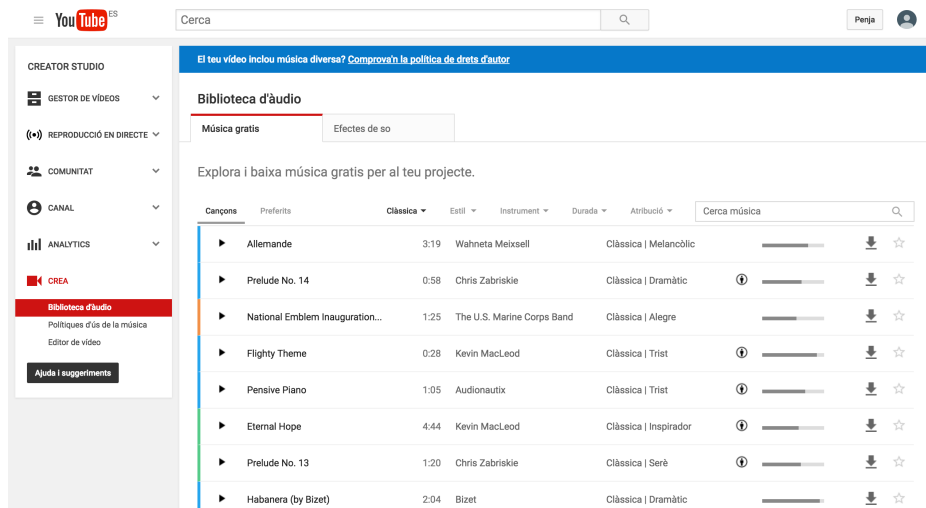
YouTube ES

Cerca

Penja

CREATOR STUDIO

GESTOR DE VÍDEOS

REPRODUCCIÓ EN DIRECTE

COMUNITAT

CANAL

ANALYTICS

CREA

Biblioteca d'àudio

Polítiques d'ús de la música

Editor de vídeo

Ajuda i suggeriments

El teu vídeo inclou música diversa? Comprova'n la política de drets d'autor

Biblioteca d'àudio

Música gratis

Efectes de so

Explora i baixa música gratis per al teu projecte.

Cançons Preferits Clàssica Estil Instrument Durada Atribució Cerca música

| | | | |
|---|---|---|---|
| Allemande | 3:19 | Wahneta Meixsell | Clàssica \| Melancòlic |
| Prelude No. 14 | 0:58 | Chris Zabriskie | Clàssica \| Dramàtic |
| National Emblem Inauguration... | 1:25 | The U.S. Marine Corps Band | Clàssica \| Alegre |
| Flighty Theme | 0:28 | Kevin MacLeod | Clàssica \| Trist |
| Pensive Piano | 1:05 | Audionautix | Clàssica \| Trist |
| Eternal Hope | 4:44 | Kevin MacLeod | Clàssica \| Inspirador |
| Prelude No. 13 | 1:20 | Chris Zabriskie | Clàssica \| Serè |
| Habanera (by Bizet) | 2:04 | Bizet | Clàssica \| Dramàtic |